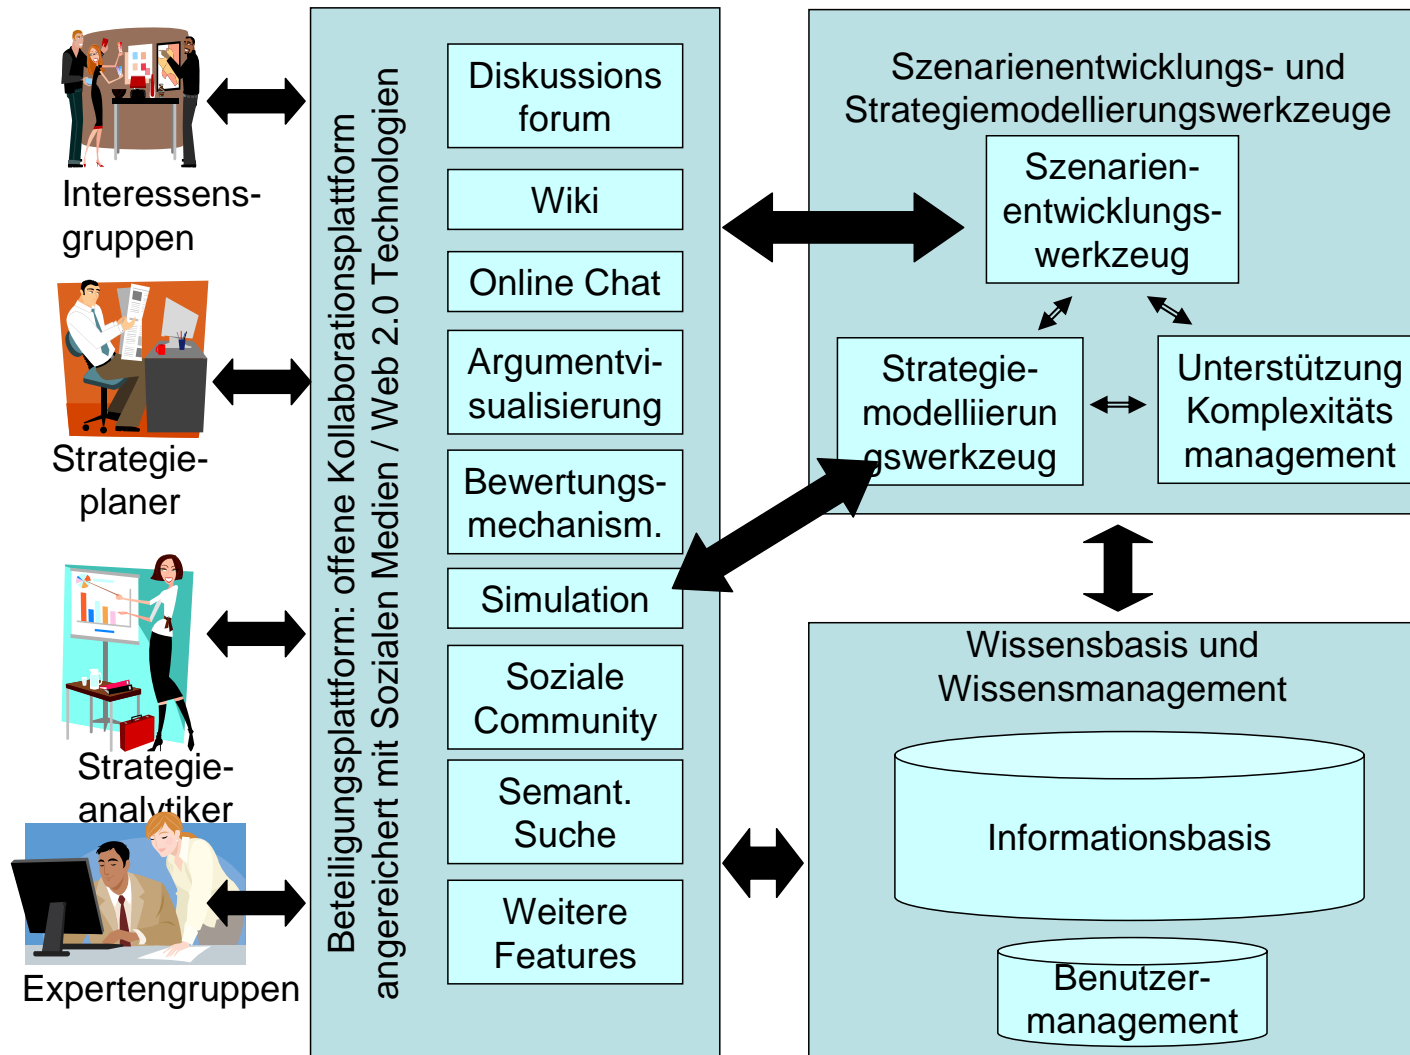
Interessens-gruppen

Strategie-planer

Strategie-analytiker

Expertengruppen

Beteiligungsplattform: offene Kollaborationsplattform angereichert mit Sozialen Medien / Web 2.0 Technologien

Diskussions forum

Wiki

Online Chat

Argumentvi-sualisierung

Bewertungs-mechanism.

Simulation

Soziale Community

Semant. Suche

Weitere Features

Szenarienentwicklungs- und Strategiemodellierungswerkzeuge

Szenarien-entwicklungs-werkzeug

Strategie-modelliierun gswerkzeug

Unterstützung Komplexitäts management

Wissensbasis und Wissensmanagement

Informationsbasis

Benutzer-management